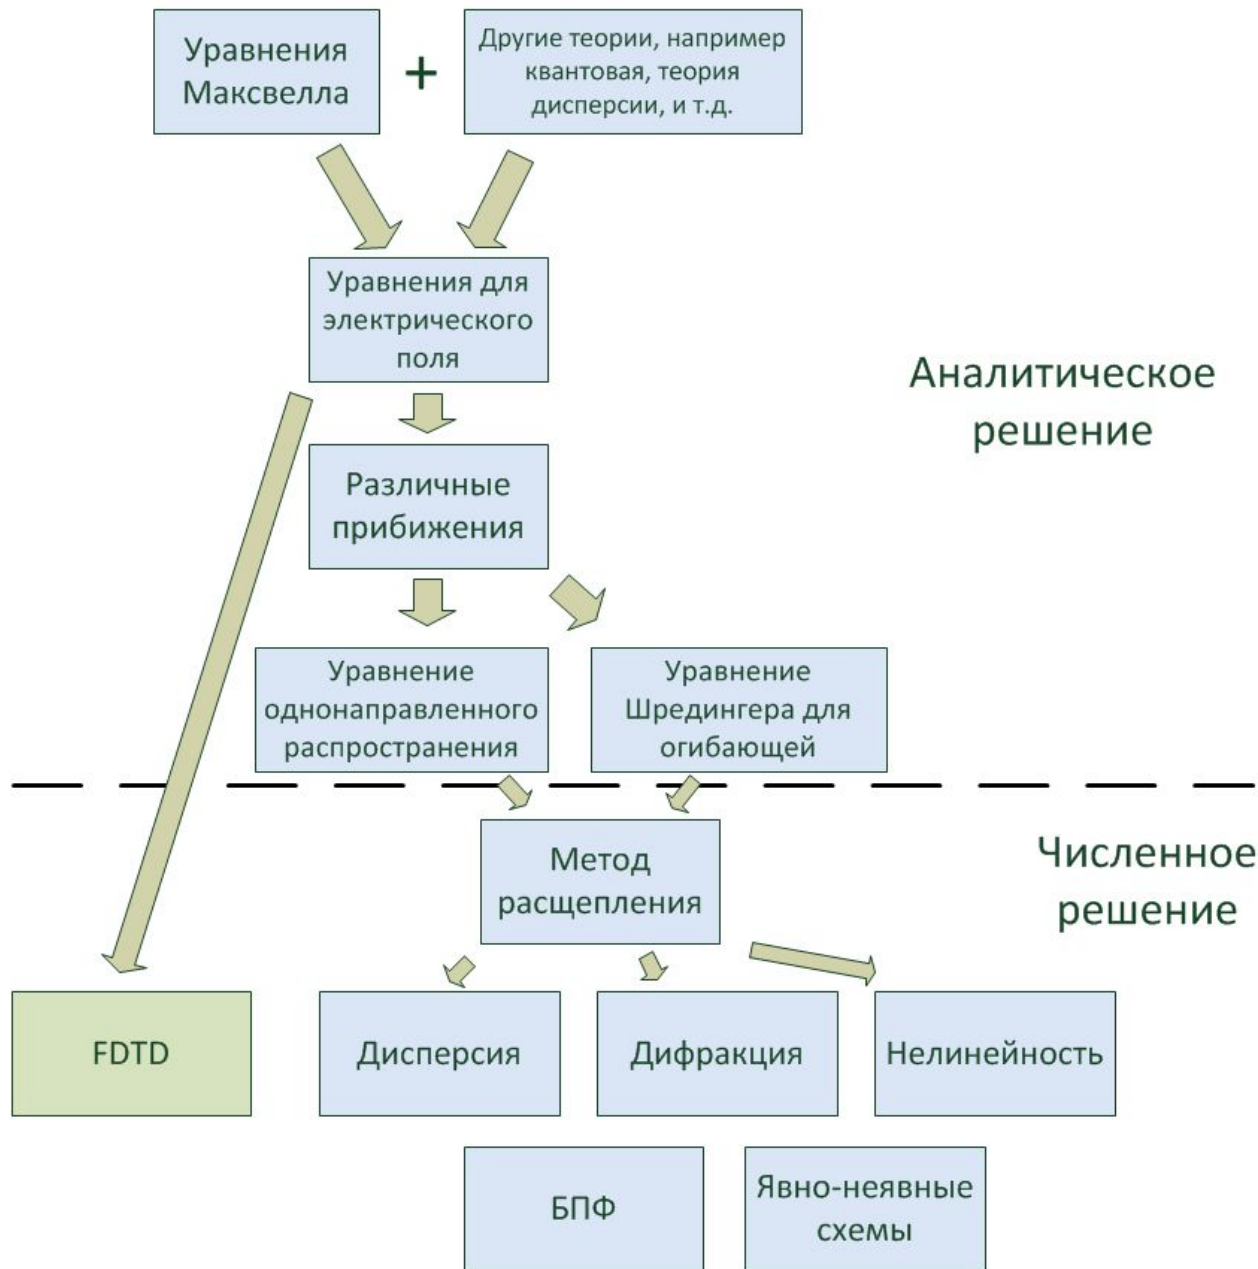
Уравнения Максвелла

+

Другие теории, например квантовая, теория дисперсии, и т.д.

Уравнения для электрического поля

Аналитическое решение

Различные прибижения

Уравнение однонаправленного распространения

Уравнение Шредингера для огибающей

Метод расщепления

Численное решение

FDTD

Дисперсия

Дифракция

Нелинейность

БПФ

Явно-неявные схемы